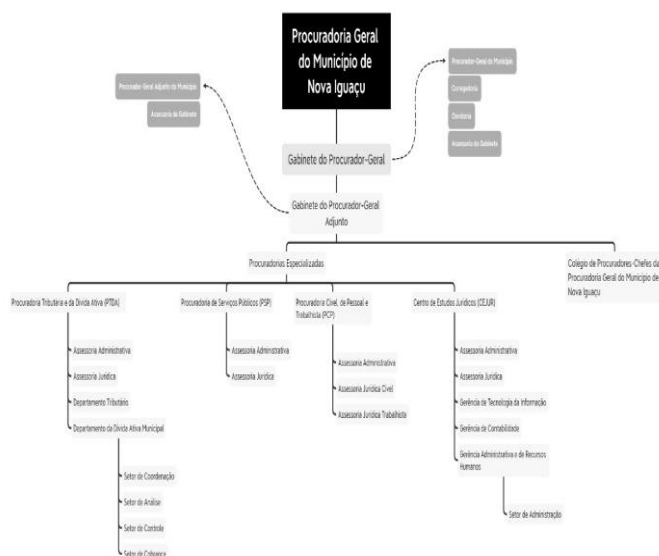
Procuradoria Geral do Município de Nova Iguaçu

Procurador-Geral Adjunto do Município

Assessoria de Gabinete

Procurador-Geral do Município

Corregedoria

Ouvidoria

Assessoria de Gabinete

Gabinete do Procurador-Geral

Gabinete do Procurador-Geral Adjunto

Procuradorias Especializadas

Colegio de Procuradores-Chefes da Procuradoria Geral do Municipio de Nova Iguaçu

Procuradoria Tributária e da Dívida Ativa (PTDA)

Assessoria Administrativa

Assessoria Jurídica

Departamento Tributário

Departamento da Dívida Ativa Municipal

Setor de Coordenação

Setor de Análise

Setor de Controle

Setor de Cobrança

Procuradoria de Serviços Públicos (PSP)

Assessoria Administrativa

Assessoria Jurídica

Procuradoria Cível, de Pessoal e Trabalhista (PCP)

Assessoria Administrativa

Assessoria Jurídica Cível

Assessoria Jurídica Trabalhista

Centro de Estudos Jurídicos (CEJUR)

Assessoria Administrativa

Assessoria Jurídica

Gerência de Tecnologia da Informação

Gerência de Contabilidade

Gerência Administrativa e de Recursos Humanos

Setor de Administração